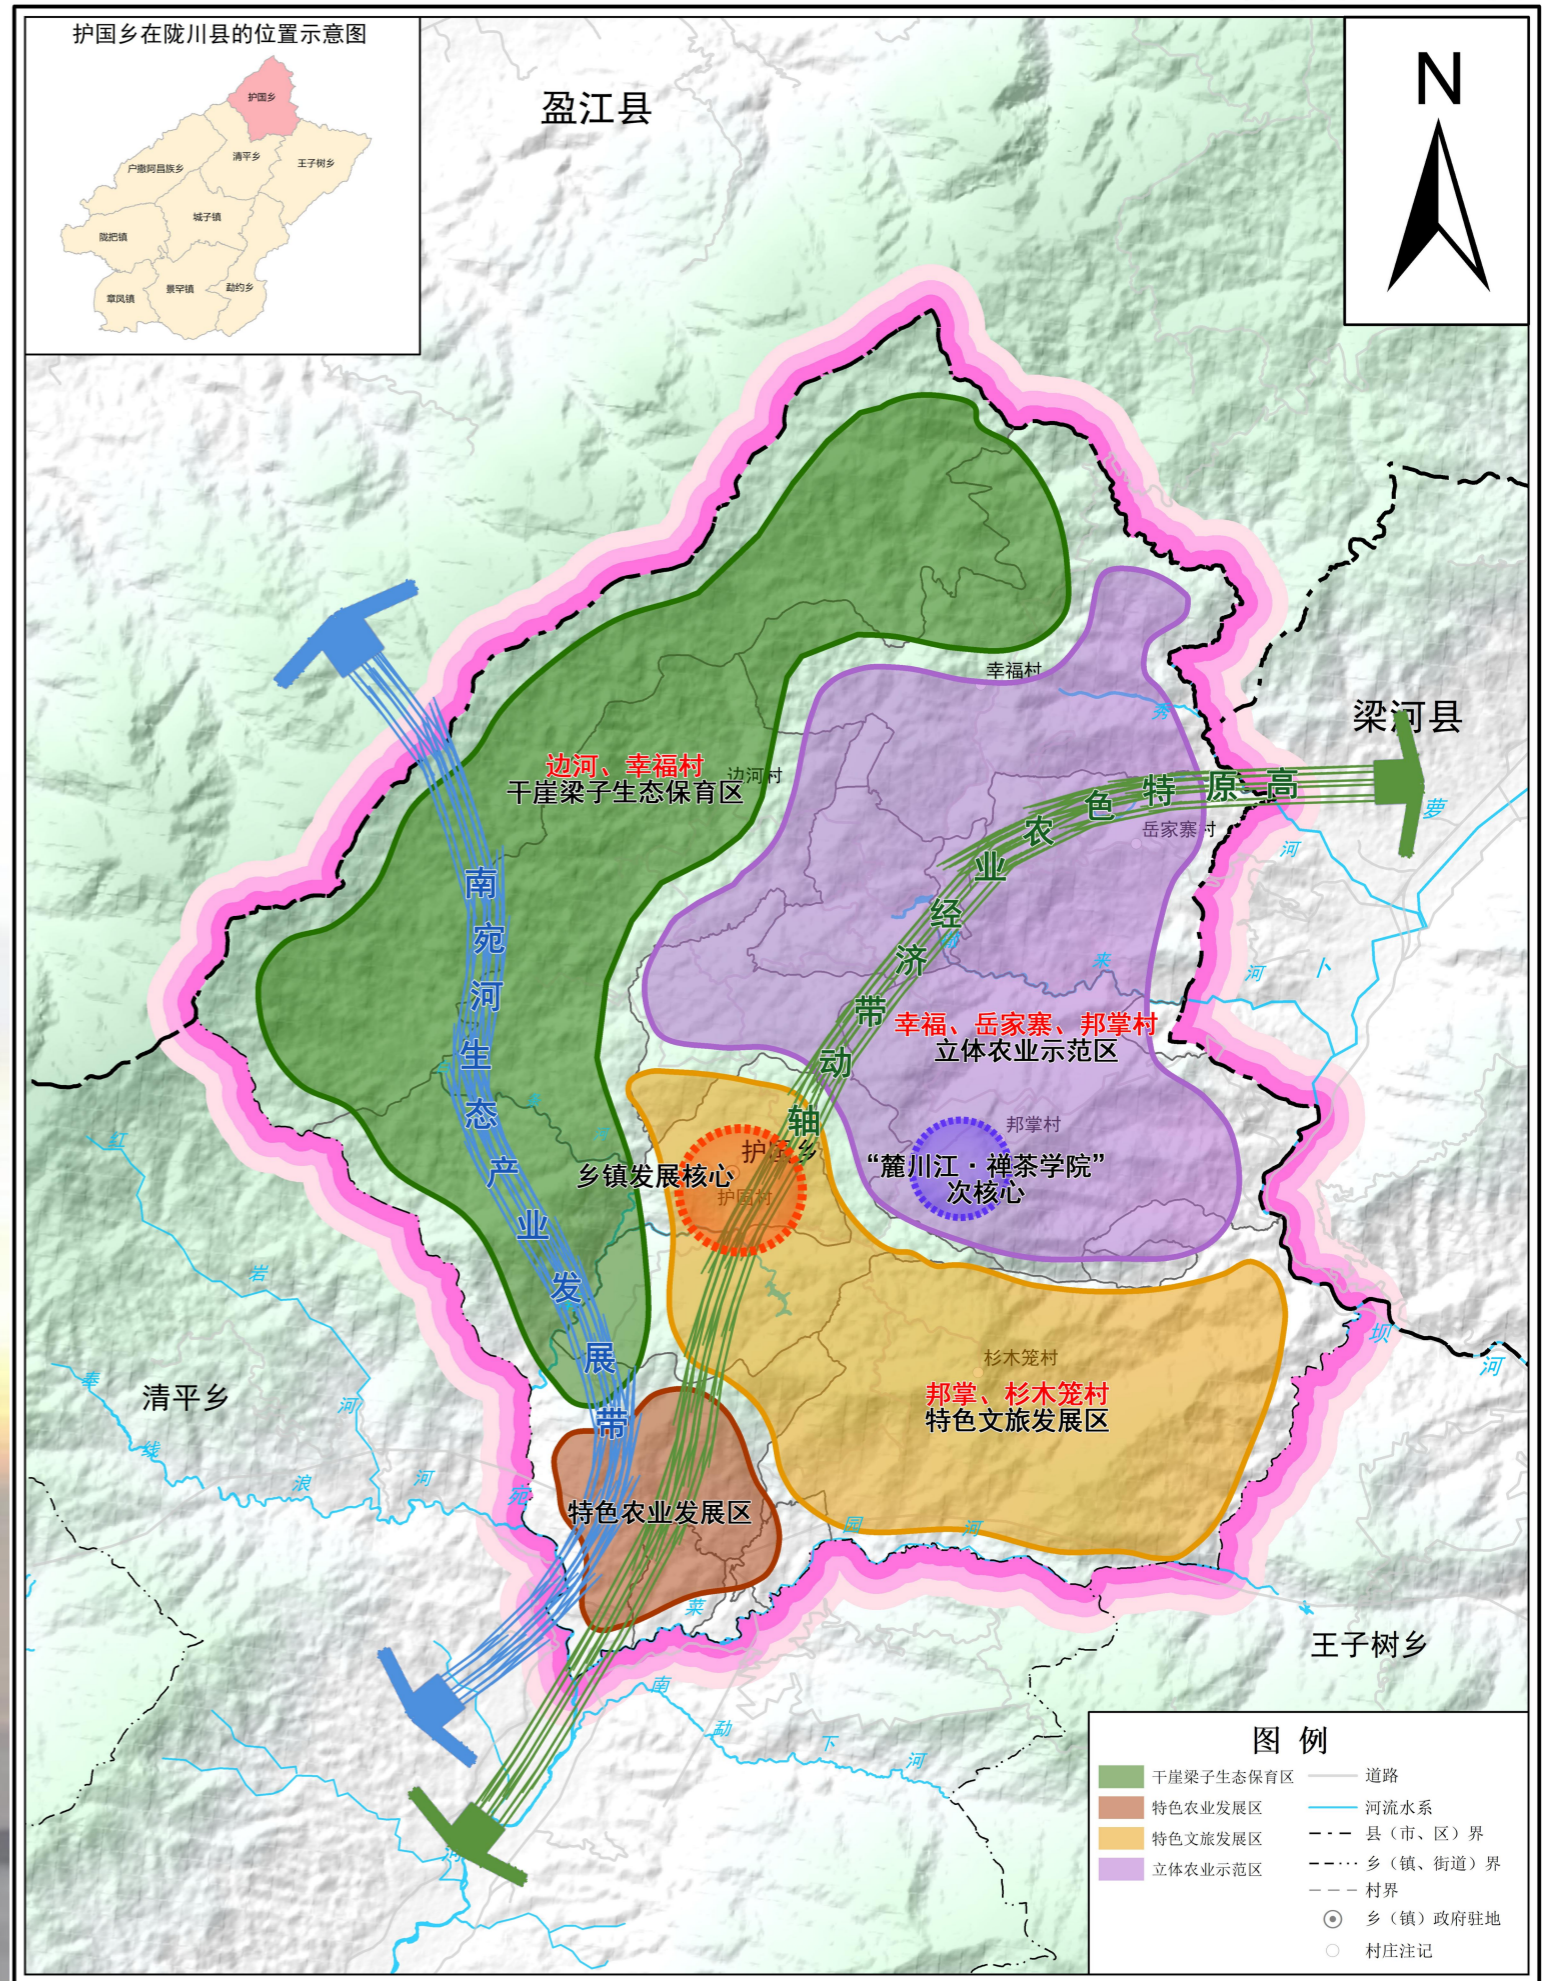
护国乡在陇川县的位置示意图

护国乡
清平乡
王子树乡
户撒阿昌族乡
城子镇
陇把镇
景罕镇
勐约乡
章凤镇

N

盈江县

梁河县

清平乡

王子树乡

边河、幸福村
干崖梁子生态保育区

边河村

幸福村

岳家寨村

邦掌村

杉木笼村

护国村

南宛河生态产业发展带

高原特色农业经济带动轴

幸福、岳家寨、邦掌村
立体农业示范区

乡镇发展核心

护国乡

"麓川江・禅茶学院"
次核心

邦掌、杉木笼村
特色文旅发展区

特色农业发展区

南宛河

户撒河

岩浪河

秀来河

萝卜坝河

南勐下河

图 例
干崖梁子生态保育区
特色农业发展区
特色文旅发展区
立体农业示范区
道路
河流水系
县（市、区）界
乡（镇、街道）界
村界
乡（镇）政府驻地
村庄注记